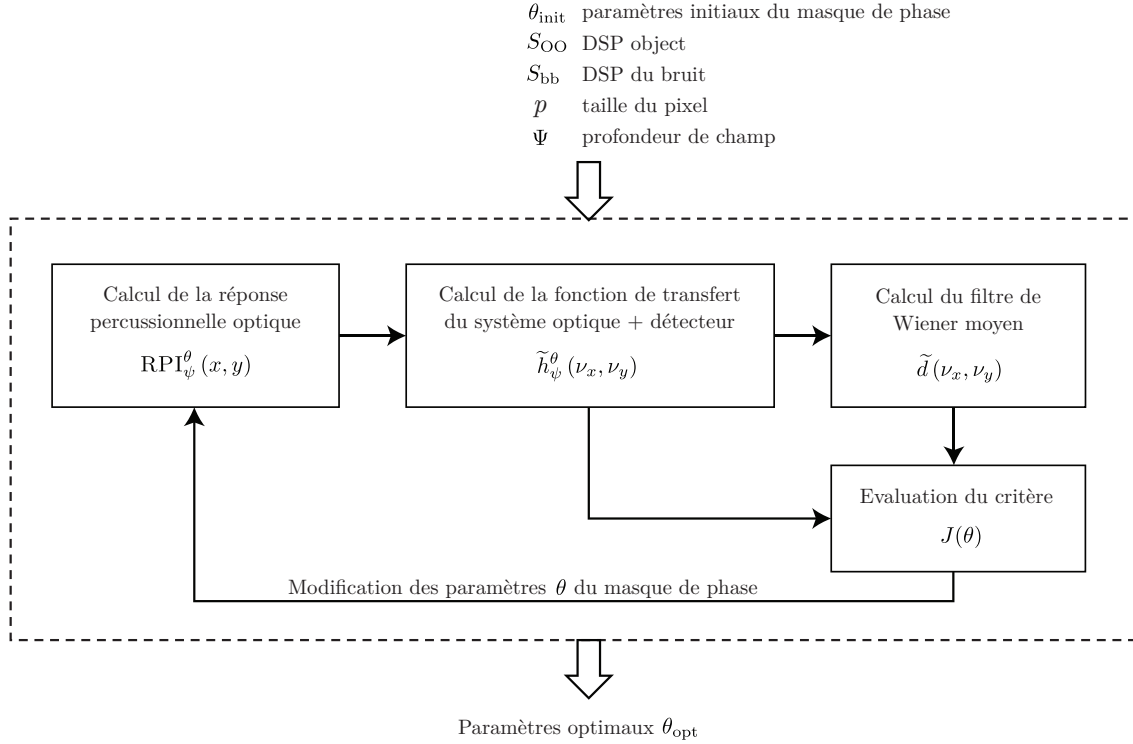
$\theta_{\text{init}}$ paramètres initiaux du masque de phase
$S_{\text{OO}}$ DSP object
$S_{\text{bb}}$ DSP du bruit
$p$ taille du pixel
$\Psi$ profondeur de champ

Calcul de la réponse percussionnelle optique
$\text{RPI}_{\psi}^{\theta}(x, y)$

Calcul de la fonction de transfert du système optique + détecteur
$\widetilde{h}_{\psi}^{\theta}(\nu_x, \nu_y)$

Calcul du filtre de Wiener moyen
$\widetilde{d}(\nu_x, \nu_y)$

Evaluation du critère
$J(\theta)$

Modification des paramètres $\theta$ du masque de phase

Paramètres optimaux $\theta_{\text{opt}}$